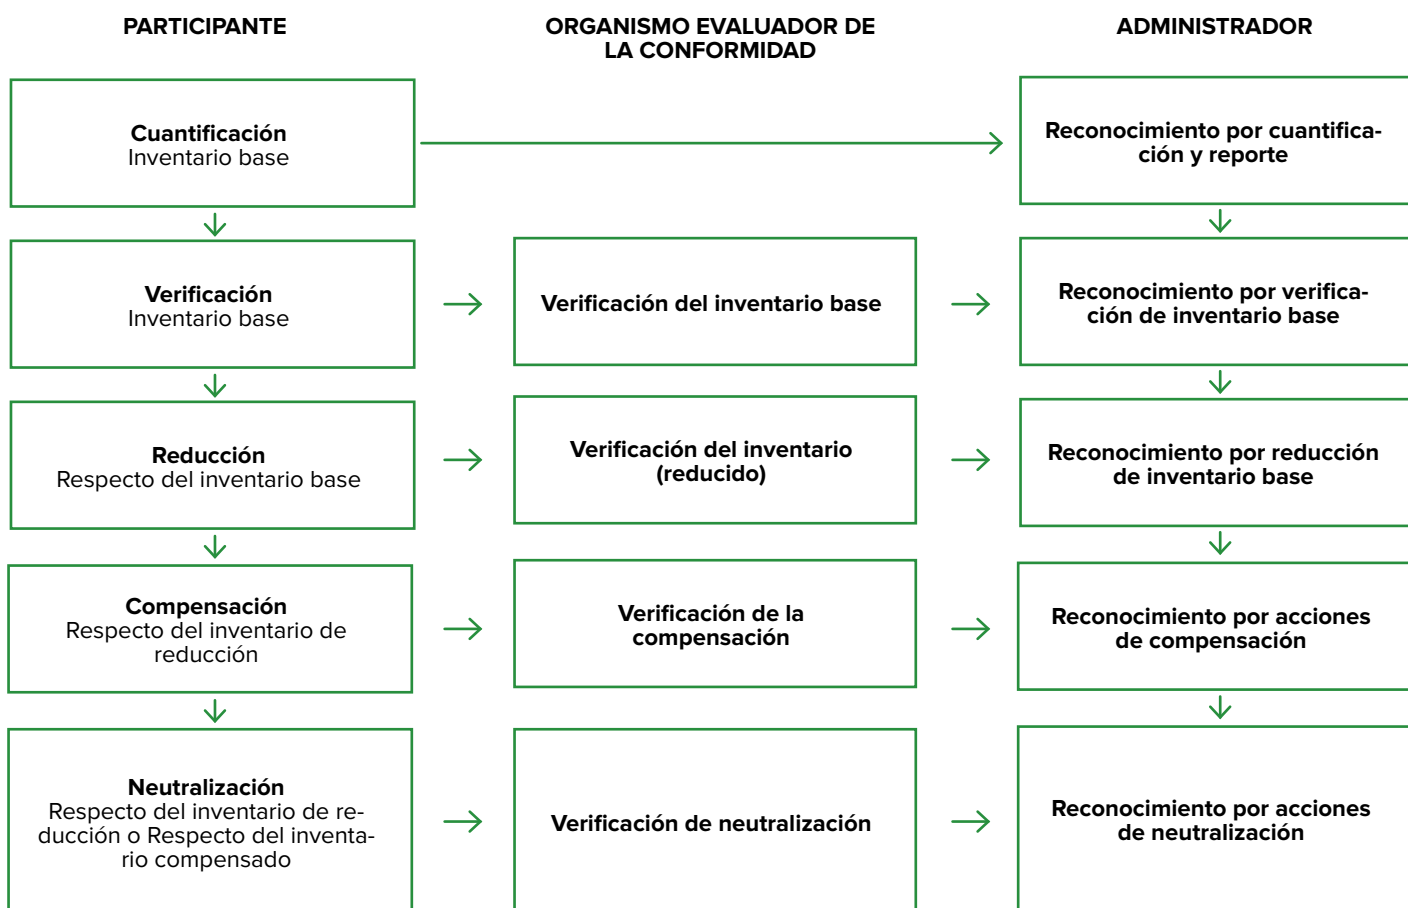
PARTICIPANTE

ORGANISMO EVALUADOR DE LA CONFORMIDAD

ADMINISTRADOR

Cuantificación
Inventario base

Reconocimiento por cuantificación y reporte

Verificación
Inventario base

Verificación del inventario base

Reconocimiento por verificación de inventario base

Reducción
Respecto del inventario base

Verificación del inventario (reducido)

Reconocimiento por reducción de inventario base

Compensación
Respecto del inventario de reducción

Verificación de la compensación

Reconocimiento por acciones de compensación

Neutralización
Respecto del inventario de reducción o Respecto del inventario compensado

Verificación de neutralización

Reconocimiento por acciones de neutralización